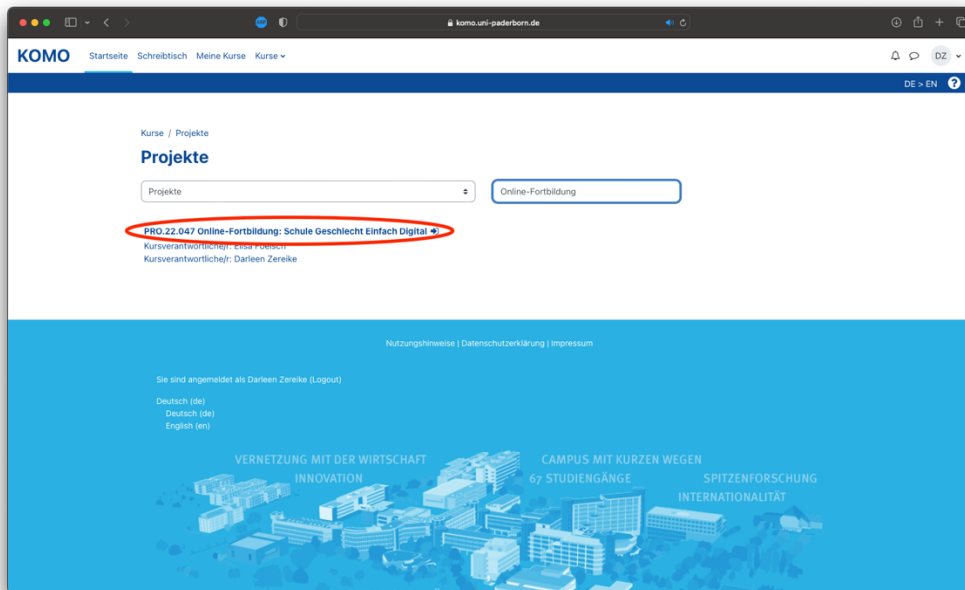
komo.uni-paderborn.de

KOMO Startseite Schreibtisch Meine Kurse Kurse

DZ

DE > EN ?

Kurse / Projekte

Projekte

Projekte

Online-Fortbildung

PRO.22.047 Online-Fortbildung: Schule Geschlecht Einfach Digital
Kursverantwortliche/r: Elisa Foelsch
Kursverantwortliche/r: Darleen Zereike

Nutzungshinweise | Datenschutzerklärung | Impressum

Sie sind angemeldet als Darleen Zereike (Logout)

Deutsch (de)
Deutsch (de)
English (en)

VERNETZUNG MIT DER WIRTSCHAFT
INNOVATION
CAMPUS MIT KURZEN WEGEN
67 STUDIENGÄNGE
SPITZENFORSCHUNG
INTERNATIONALITÄT